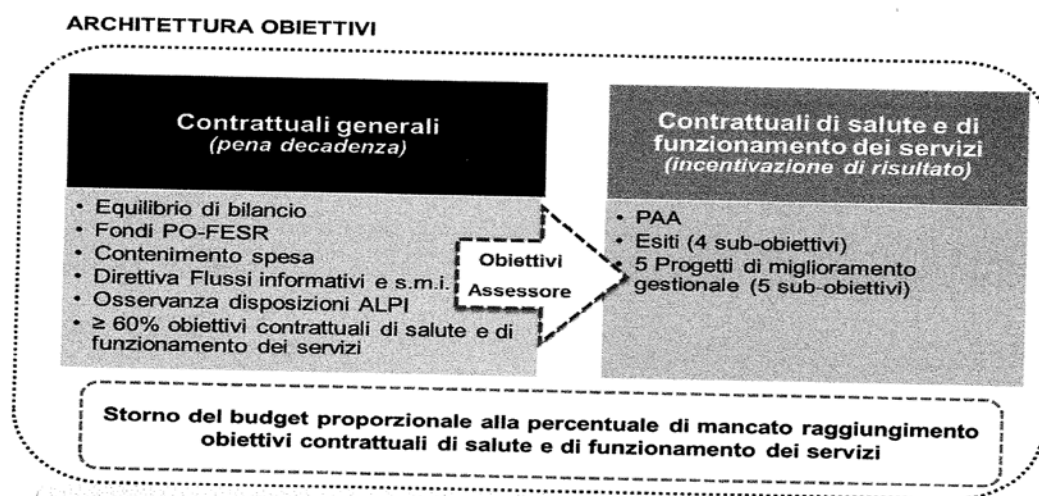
ARCHITETTURA OBIETTIVI

Contrattuali generali
(pena decadenza)

• Equilibrio di bilancio
• Fondi PO-FESR
• Contenimento spesa
• Direttiva Flussi informativi e s.m.i.
• Osservanza disposizioni ALPI
• ≥ 60% obiettivi contrattuali di salute e di funzionamento dei servizi

Obiettivi Assessore

Contrattuali di salute e di funzionamento dei servizi
(incentivazione di risultato)

• PAA
• Esiti (4 sub-obiettivi)
• 5 Progetti di miglioramento gestionale (5 sub-obiettivi)

Storno del budget proporzionale alla percentuale di mancato raggiungimento obiettivi contrattuali di salute e di funzionamento dei servizi